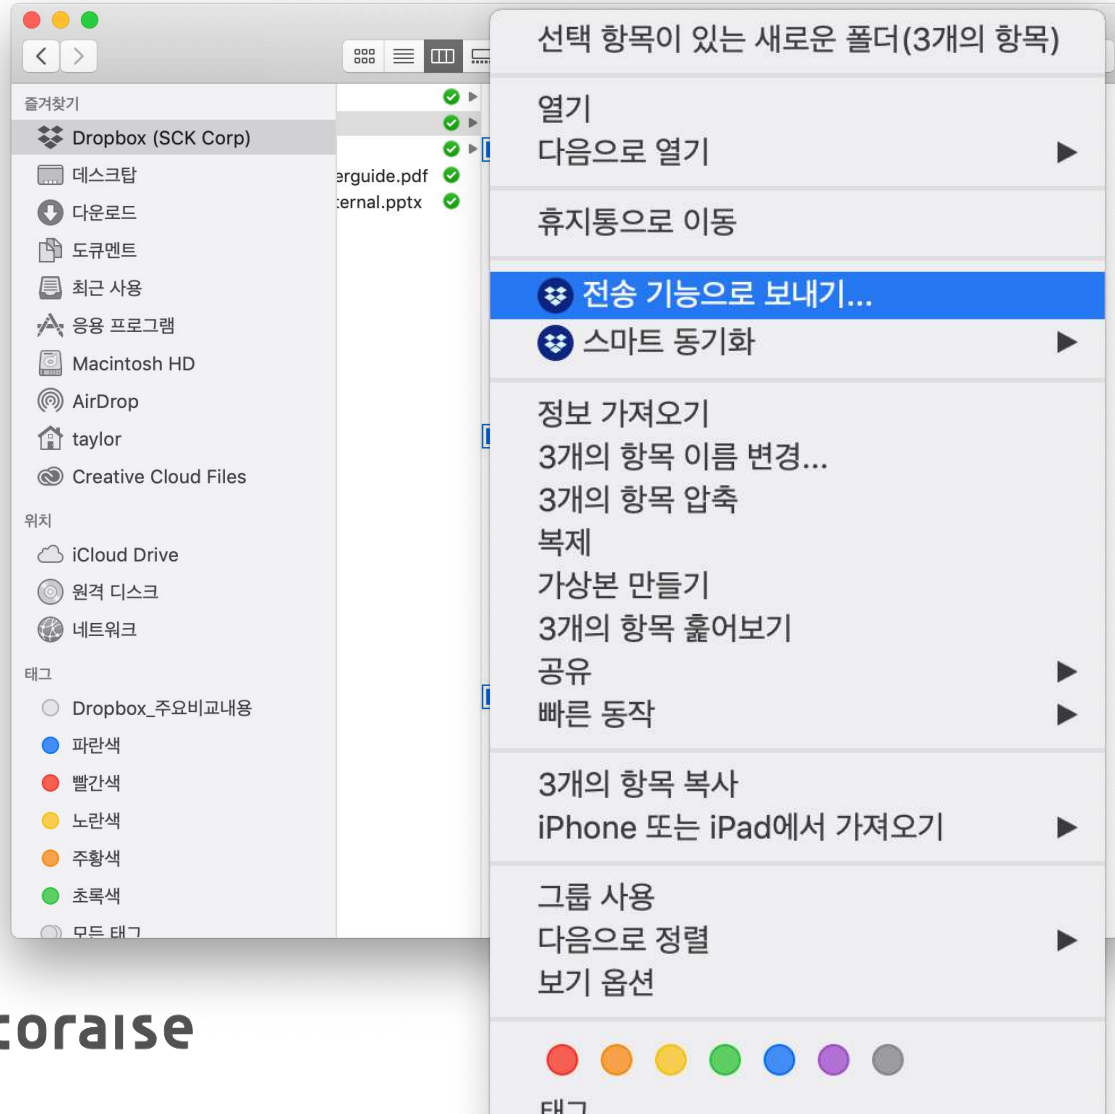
즐겨찾기
Dropbox (SCK Corp)
데스크탑
다운로드
도큐멘트
최근 사용
응용 프로그램
Macintosh HD
AirDrop
taylor
Creative Cloud Files

위치
iCloud Drive
원격 디스크
네트워크

태그
Dropbox_주요비교내용
파란색
빨간색
노란색
주황색
초록색
모든 태그

erguide.pdf
ernal.pptx

coraise

선택 항목이 있는 새로운 폴더(3개의 항목)

열기
다음으로 열기

휴지통으로 이동

전송 기능으로 보내기...
스마트 동기화

정보 가져오기
3개의 항목 이름 변경...
3개의 항목 압축
복제
가상본 만들기
3개의 항목 훑어보기
공유
빠른 동작

3개의 항목 복사
iPhone 또는 iPad에서 가져오기

그룹 사용
다음으로 정렬
보기 옵션

태그